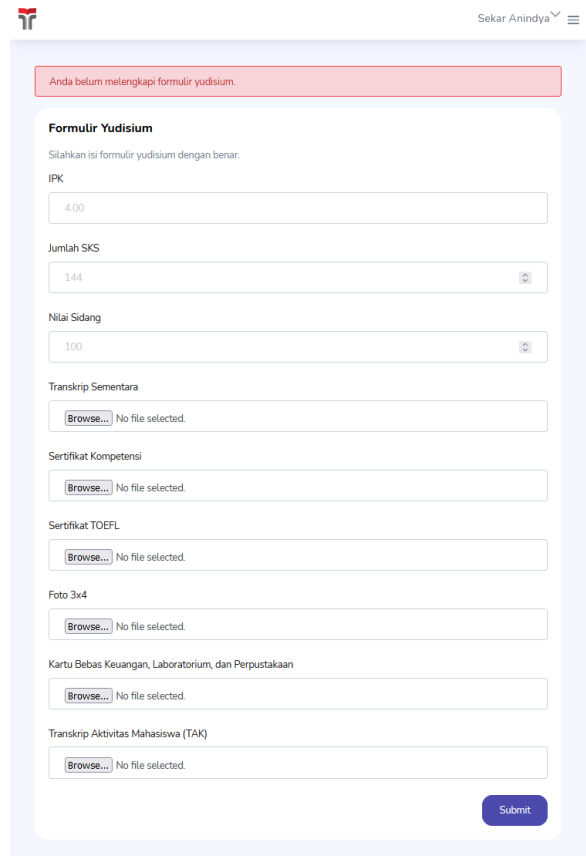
Sekar Anindya

Anda belum melengkapi formulir yudisium.

Formulir Yudisium

Silahkan isi formulir yudisium dengan benar.

IPK

4.00

Jumlah SKS

144

Nilai Sidang

100

Transkrip Sementara

Browse... No file selected.

Sertifikat Kompetensi

Browse... No file selected.

Sertifikat TOEFL

Browse... No file selected.

Foto 3x4

Browse... No file selected.

Kartu Bebas Keuangan, Laboratorium, dan Perpustakaan

Browse... No file selected.

Transkrip Aktivitas Mahasiswa (TAK)

Browse... No file selected.

Submit